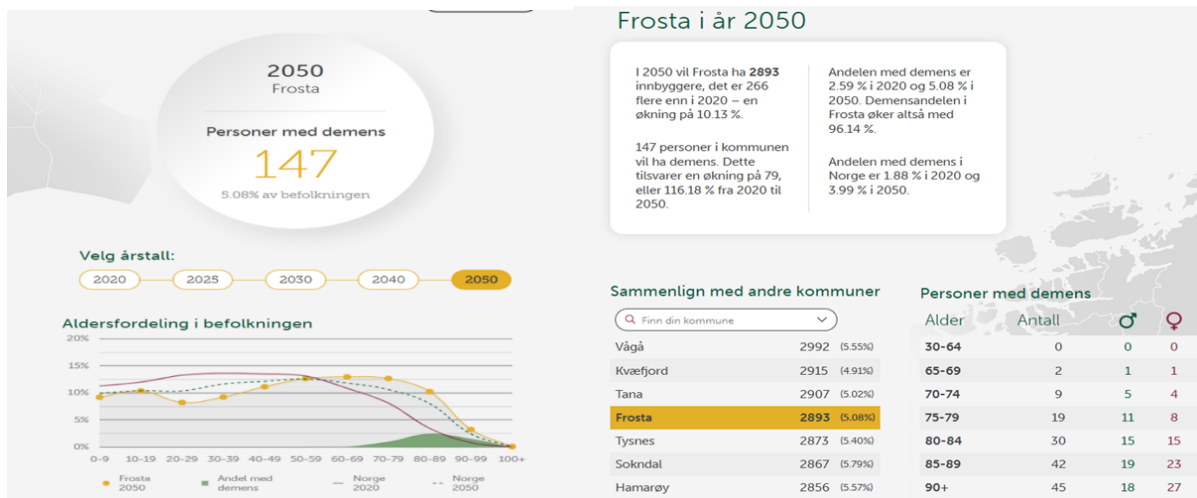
2050
Frosta

Personer med demens
147
5.08% av befolkningen

Velg årstall:
2020 2025 2030 2040 2050

Aldersfordeling i befolkningen
20%
15%
10%
5%
0%
0-9 10-19 20-29 30-39 40-49 50-59 60-69 70-79 80-89 90-99 100+
Frosta 2050
Andel med demens
Norge 2020
Norge 2050

Frosta i år 2050

I 2050 vil Frosta ha **2893** innbyggere, det er 266 flere enn i 2020 – en økning på 10.13 %.

147 personer i kommunen vil ha demens. Dette tilsvarer en økning på 79, eller 116.18 % fra 2020 til 2050.

Andelen med demens er 2.59 % i 2020 og 5.08 % i 2050. Demensandelen i Frosta øker altså med 96.14 %.

Andelen med demens i Norge er 1.88 % i 2020 og 3.99 % i 2050.

Sammenlign med andre kommuner
Finn din kommune

| | | |
|---|---|---|
| Vågå | 2992 | (5.55%) |
| Kvæfjord | 2915 | (4.91%) |
| Tana | 2907 | (5.02%) |
| Frosta | 2893 | (5.08%) |
| Tysnes | 2873 | (5.40%) |
| Sokndal | 2867 | (5.79%) |
| Hamarøy | 2856 | (5.57%) |

Personer med demens

| Alder | Antall | ♂ | ♀ |
|---|---|---|---|
| 30-64 | 0 | 0 | 0 |
| 65-69 | 2 | 1 | 1 |
| 70-74 | 9 | 5 | 4 |
| 75-79 | 19 | 11 | 8 |
| 80-84 | 30 | 15 | 15 |
| 85-89 | 42 | 19 | 23 |
| 90+ | 45 | 18 | 27 |